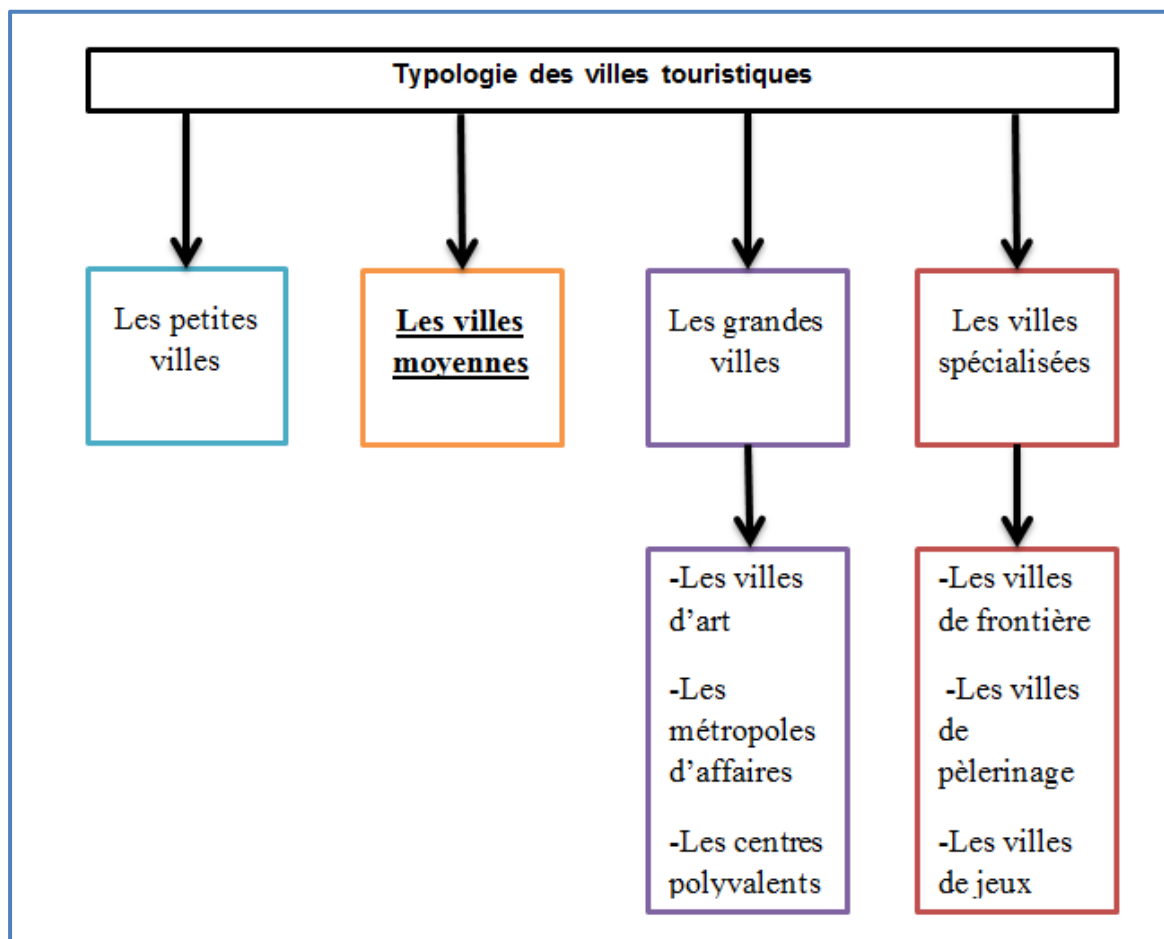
Typologie des villes touristiques

Les petites villes

**Les villes moyennes**

Les grandes villes

Les villes spécialisées

-Les villes d'art

-Les métropoles d'affaires

-Les centres polyvalents

-Les villes de frontière

-Les villes de pèlerinage

-Les villes de jeux